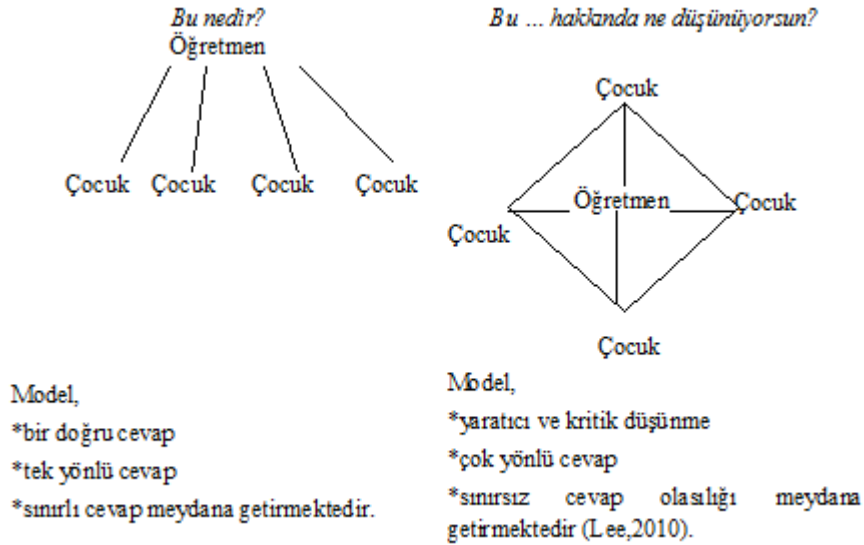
Bu nedir?
Öğretmen

Çocuk Çocuk Çocuk Çocuk

Model,
*bir doğru cevap
*tek yönlü cevap
*sınırlı cevap meydana getirmektedir.

Bu ... hakkında ne düşünüyorsun?

Çocuk

Öğretmen

Çocuk

Çocuk

Çocuk

Model,
*yaratıcı ve kritik düşünme
*çok yönlü cevap
*sınırsız cevap olasılığı meydana getirmektedir (Lee,2010).